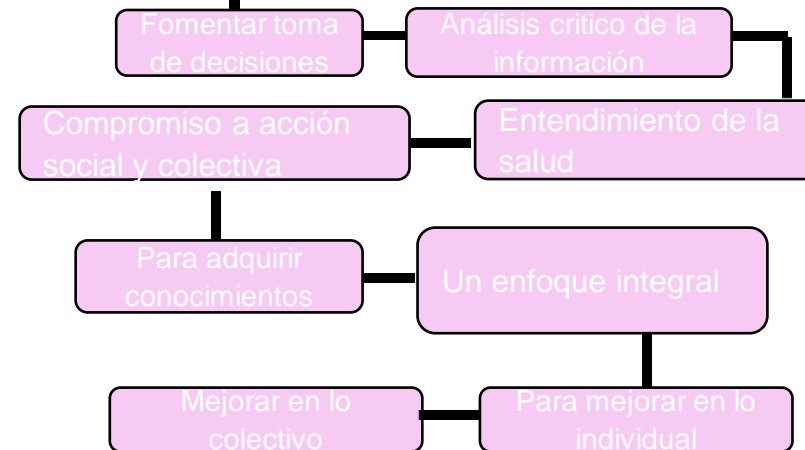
Fomentar toma de decisiones

Análisis critico de la información

Compromiso a acción social y colectiva

Entendimiento de la salud

Para adquirir conocimientos

Un enfoque integral

Mejorar en lo colectivo

Para mejorar en lo individual